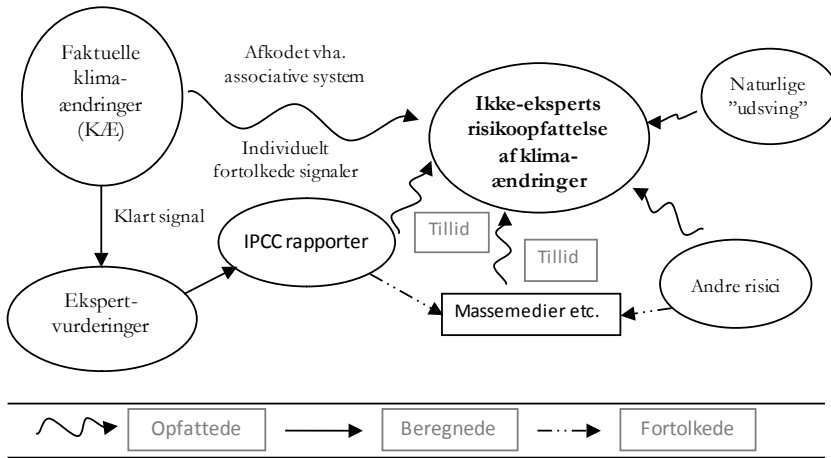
Faktuelle klimaændringer (K/Æ)

Afkodet vha. associative system

Individuelt fortolkede signaler

Ikke-eksperts risikoopfattelse af klimaændringer

Naturlige "udsving"

Klart signal

IPCC rapporter

Tillid

Tillid

Ekspertvurderinger

Massemedier etc.

Andre risici

Opfattede

Beregnede

Fortolkede